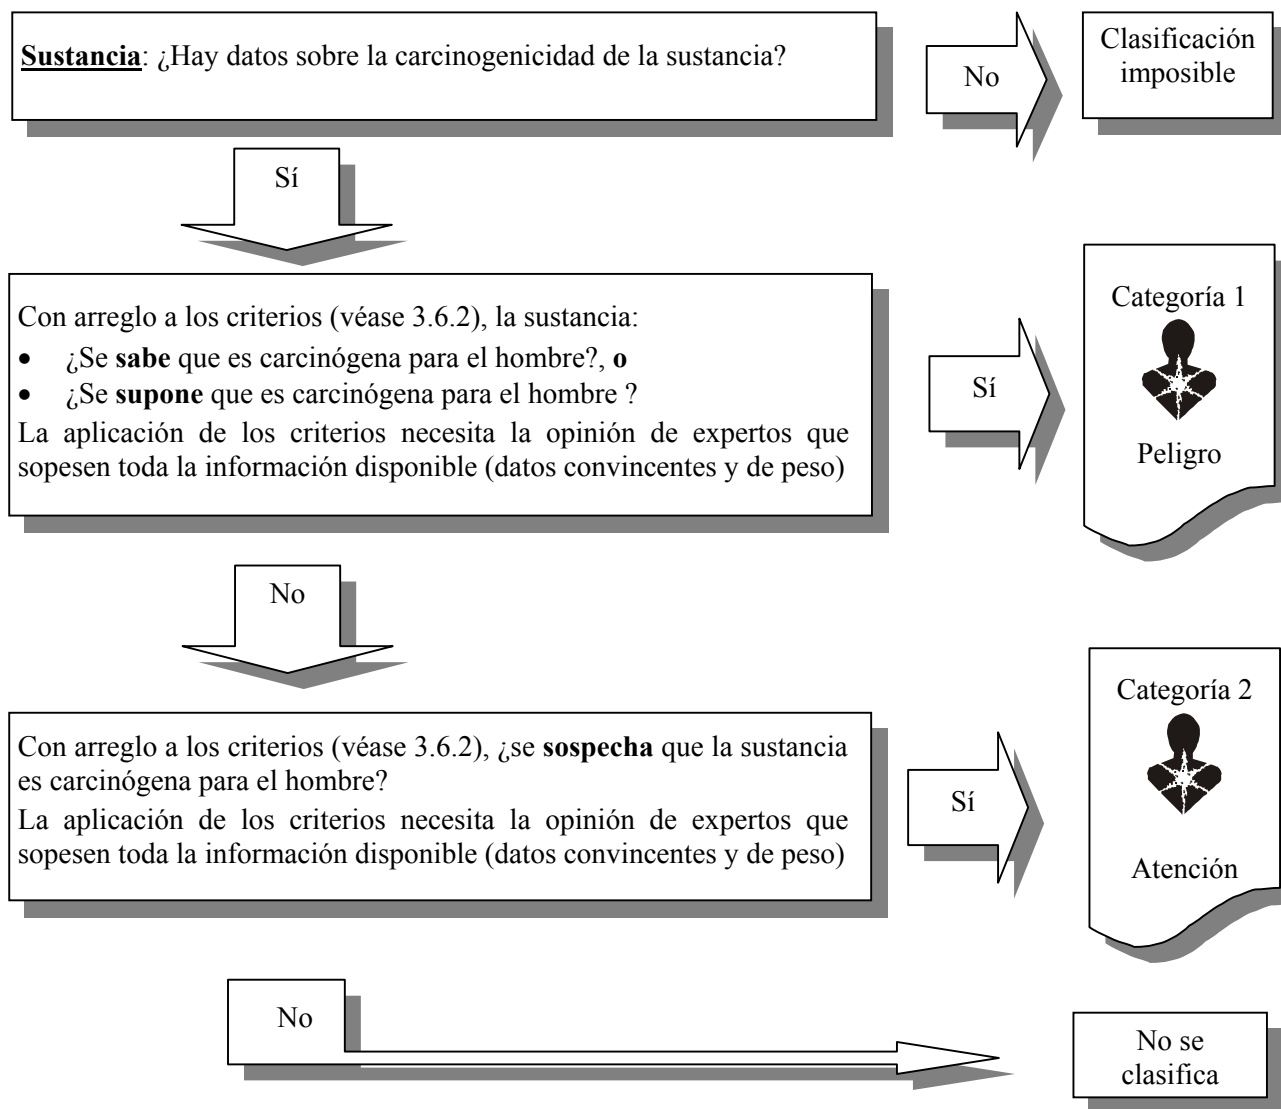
Sustancia: ¿Hay datos sobre la carcinogenicidad de la sustancia?

No

Clasificación imposible

Sí

Con arreglo a los criterios (véase 3.6.2), la sustancia:

- ¿Se sabe que es carcinógena para el hombre?, o
- ¿Se supone que es carcinógena para el hombre ?

La aplicación de los criterios necesita la opinión de expertos que sopesen toda la información disponible (datos convincentes y de peso)

Sí

Categoría 1

Peligro

No

Con arreglo a los criterios (véase 3.6.2), ¿se sospecha que la sustancia es carcinógena para el hombre?

La aplicación de los criterios necesita la opinión de expertos que sopesen toda la información disponible (datos convincentes y de peso)

Sí

Categoría 2

Atención

No

No se clasifica